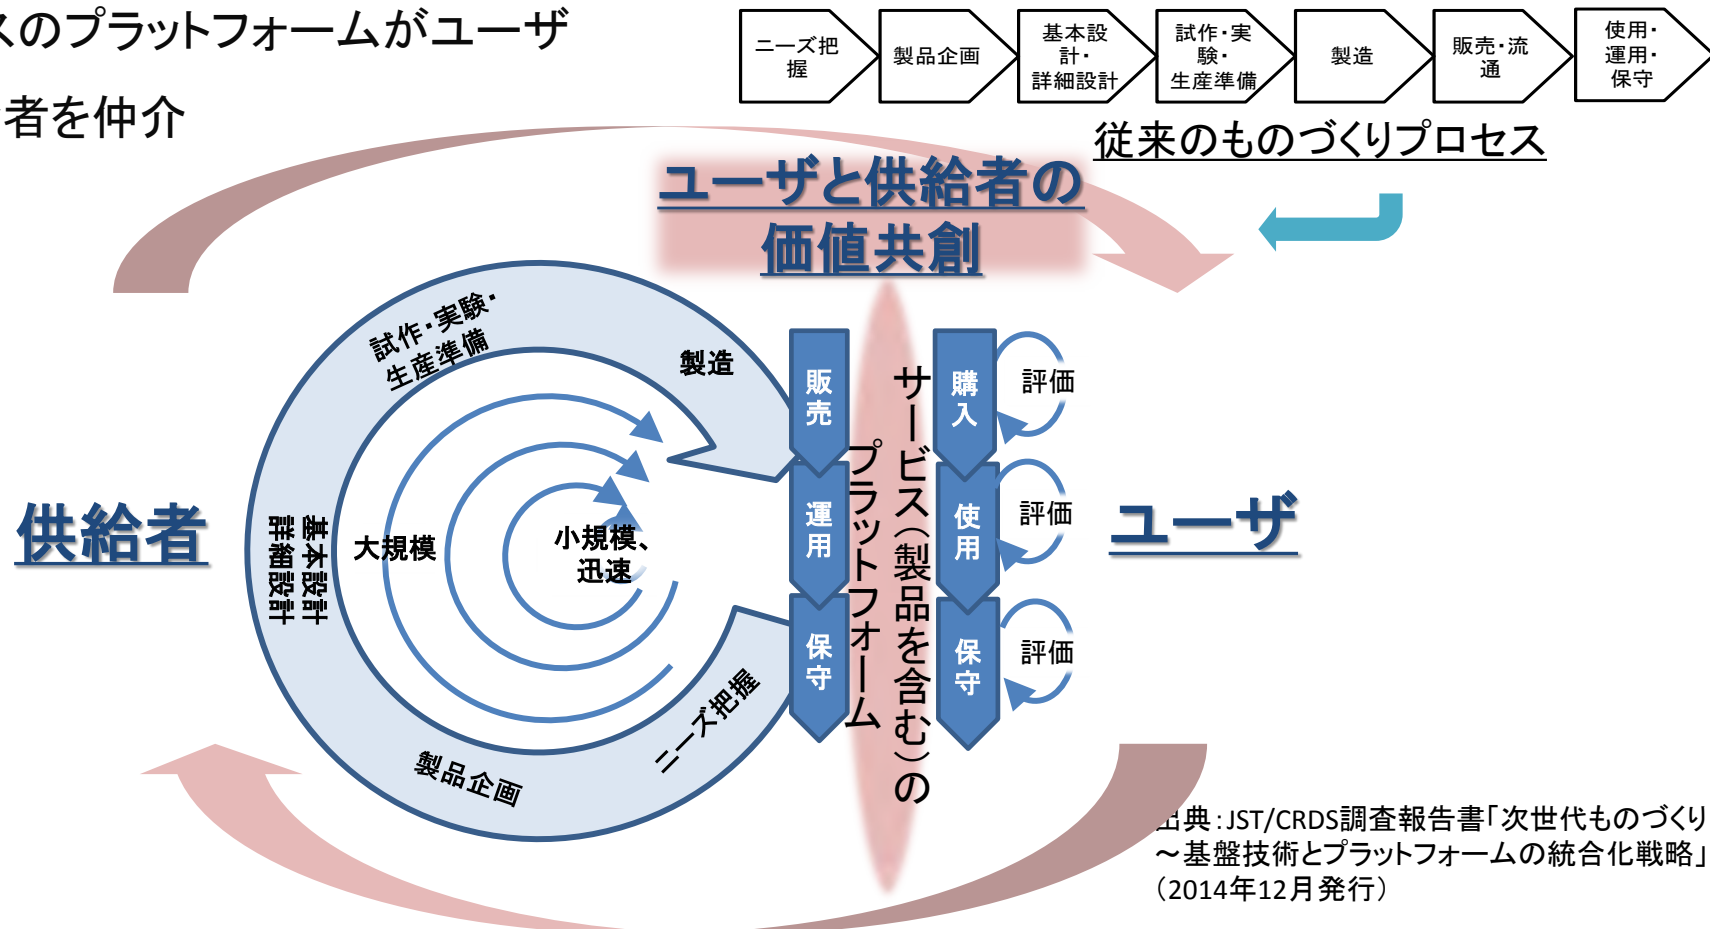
スのプラットフォームがユーザ

者を仲介

ニーズ把握

製品企画

基本設計・詳細設計

試作・実験・生産準備

製造

販売・流通

使用・運用・保守

従来のものづくりプロセス

ユーザと供給者の価値共創

試作・実験・生産準備

製造

基本設計 詳細設計

大規模

小規模、迅速

ニーズ把握

製品企画

供給者

販売

運用

保守

サービス（製品を含む）のプラットフォーム

購入

使用

保守

評価

評価

評価

ユーザ

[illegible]典：JST/CRDS調査報告書「次世代ものづくり ～基盤技術とプラットフォームの統合化戦略」（2014年12月発行）